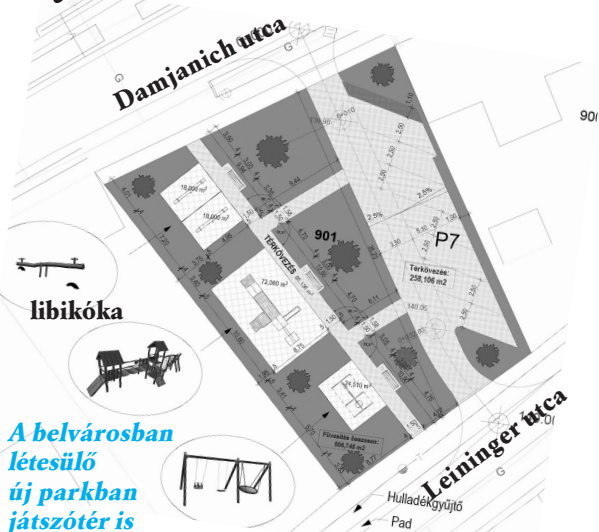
Damjanich utca

901

P7

Térkövezés: 238,106 m2

TÉRKÖVEZÉS

18,000 m²

18,000 m²

72,060 m²

Füvesítés összesen: 608,748 m²

2,5%

2,5%

900

libikóka

A belvárosban létesülő új parkban játszótér is

Leininger utca

Hulladékgyűjtő

Pad